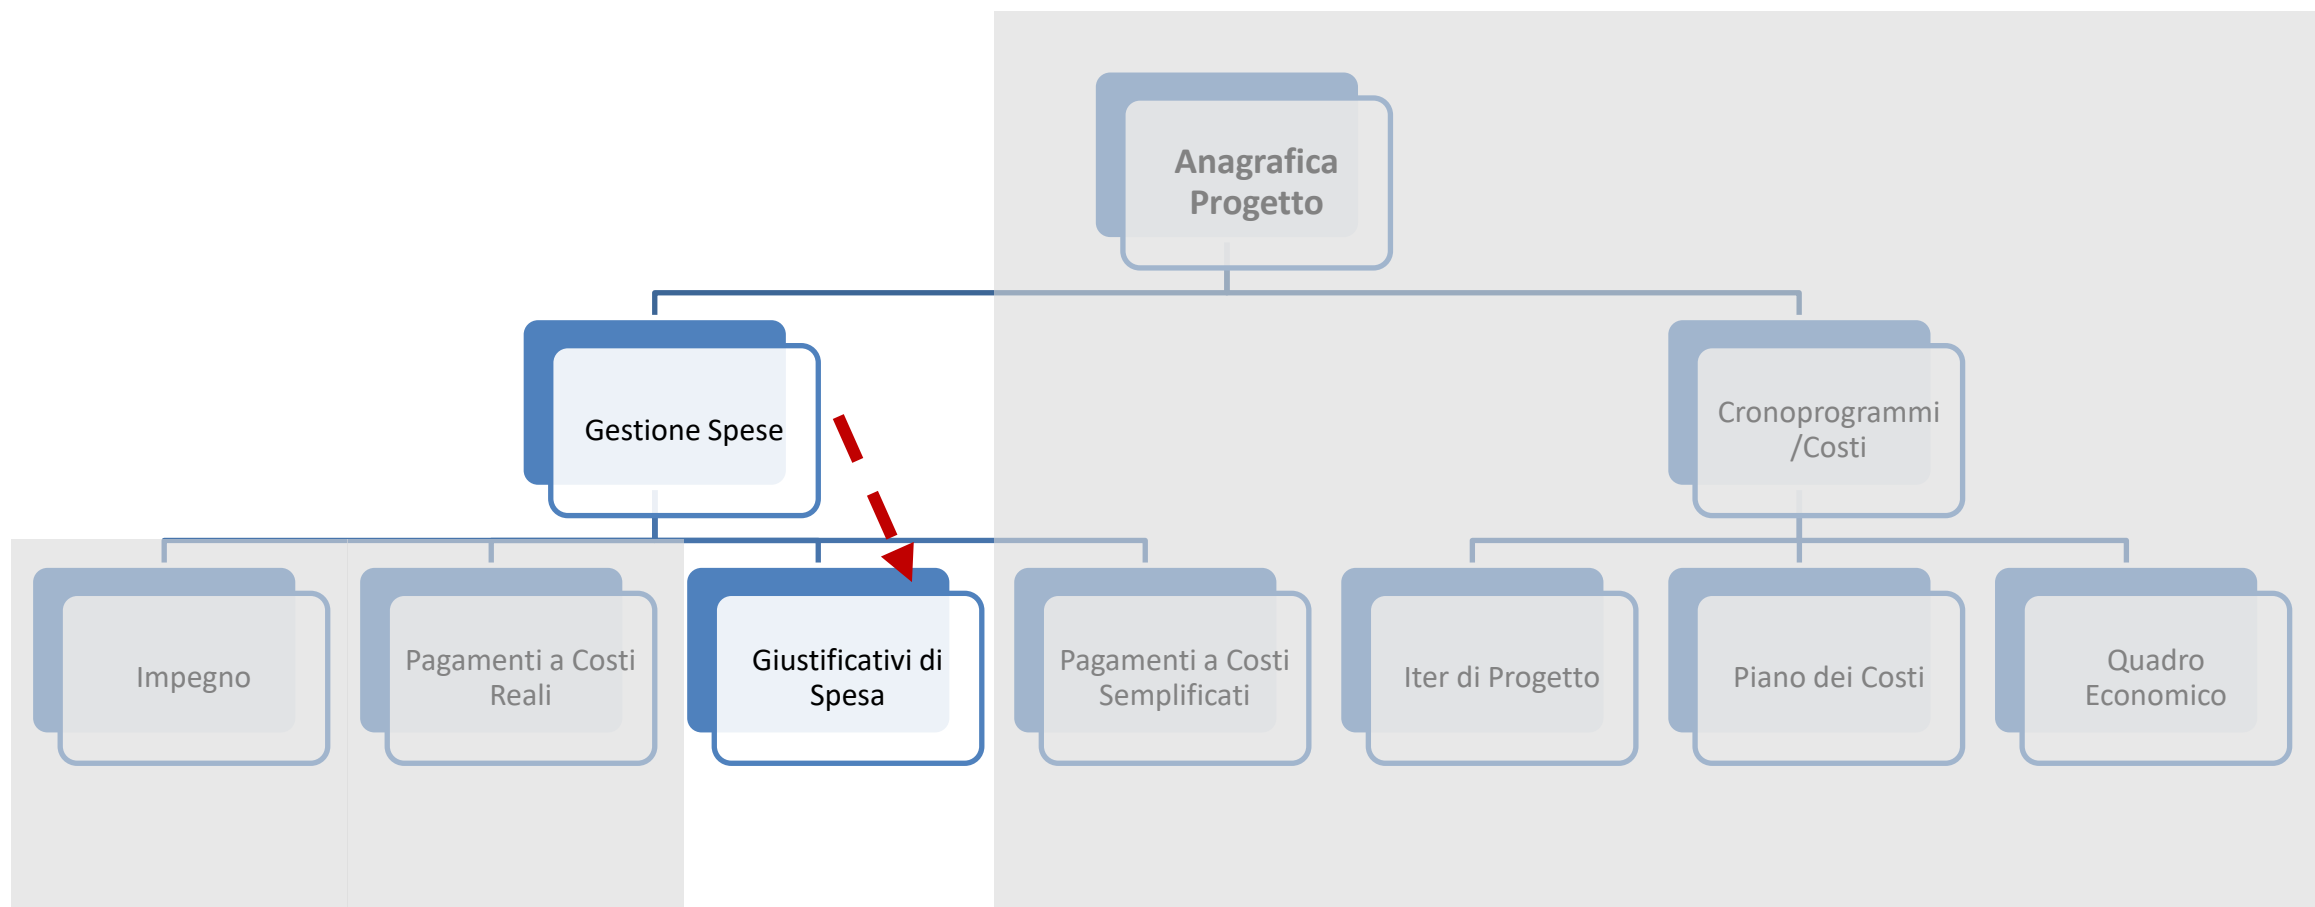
Anagrafica Progetto

Gestione Spese

Cronoprogrammi /Costi

Impegno

Pagamenti a Costi Reali

Giustificativi di Spesa

Pagamenti a Costi Semplificati

Iter di Progetto

Piano dei Costi

Quadro Economico